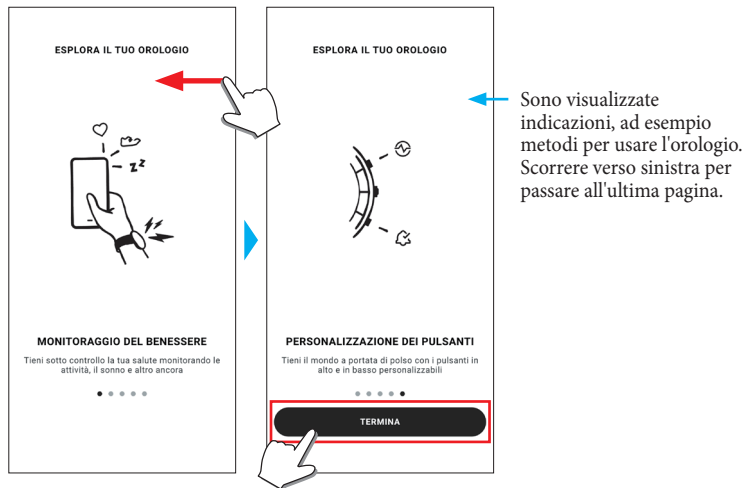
ESPLORA IL TUO OROLOGIO

zz

MONITORAGGIO DEL BENESSERE

Tieni sotto controllo la tua salute monitorando le attività, il sonno e altro ancora

ESPLORA IL TUO OROLOGIO

PERSONALIZZAZIONE DEI PULSANTI

Tieni il mondo a portata di polso con i pulsanti in alto e in basso personalizzabili

TERMINA

Sono visualizzate indicazioni, ad esempio metodi per usare l'orologio. Scorrere verso sinistra per passare all'ultima pagina.